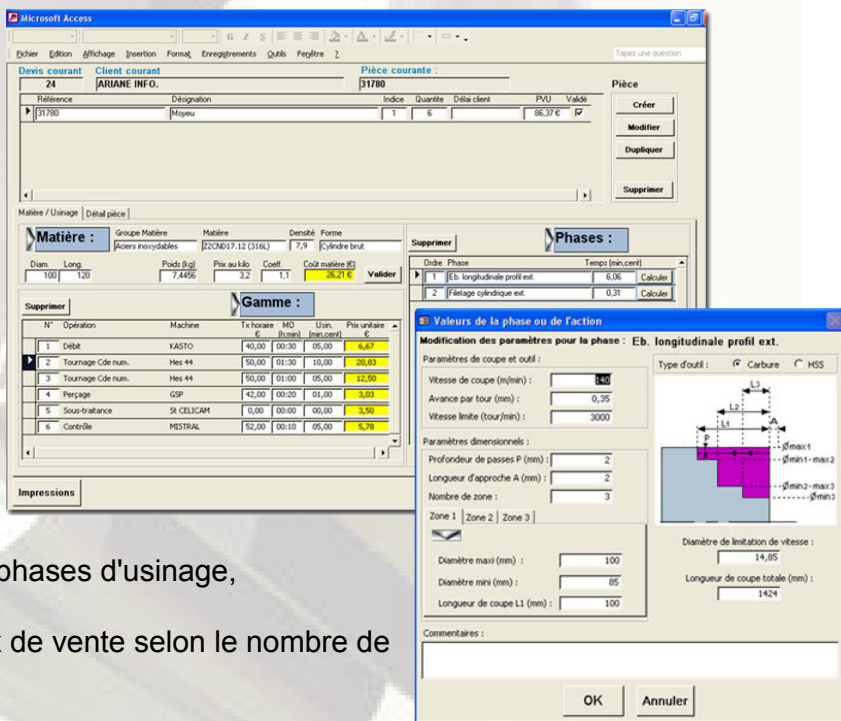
Microsoft Access

Fichier Edition Affichage Insertion Format Enregistrements Outils Fenêtre ?

Tapez une question

Devis courant Client courant
24 ARIANE INFO.

Pièce courante :
31780

Pièce

| Référence | Désignation | Indice | Quantité | Délai client | PVU | Validé |
|---|---|---|---|---|---|---|
| 31780 | Moyeu | 1 | 6 | | 86,37 € | ☑ |

Créer
Modifier
Dupliquer
Supprimer

Matière / Usinage | Détail pièce

Matière :
Groupe Matière: Aciers inoxydables
Matière: Z2CND17.12 (316L)
Densité: 7,9
Forme: Cylindre brut
Diam.: 100
Long.: 120
Poids (kg): 7,4456
Prix au kilo: 3,2
Coeff.: 1,1
Coût matière (€): 26,21 €
Valider

Supprimer

Phases :

| Ordre | Phase | Temps (min,cent) | |
|---|---|---|---|
| 1 | Eb. longitudinale profil ext. | 6,06 | Calculer |
| 2 | Filetage cylindrique ext. | 0,31 | Calculer |

Supprimer

Gamme :

| N° | Opération | Machine | Tx horaire € | MO (h:min) | Usin. (min,cent) | Prix unitaire € |
|---|---|---|---|---|---|---|
| 1 | Débit | KASTO | 40,00 | 00:30 | 05,00 | 6,67 |
| 2 | Tournage Cde num. | Hes 44 | 50,00 | 01:30 | 10,00 | 20,83 |
| 3 | Tournage Cde num. | Hes 44 | 50,00 | 01:00 | 05,00 | 12,50 |
| 4 | Perçage | GSP | 42,00 | 00:20 | 01,00 | 3,03 |
| 5 | Sous-traitance | St CELICAM | 0,00 | 00:00 | 00,00 | 3,50 |
| 6 | Contrôle | MISTRAL | 52,00 | 00:10 | 05,00 | 5,78 |

Impressions

phases d'usinage,

t de vente selon le nombre de

Valeurs de la phase ou de l'action

Modification des paramètres pour la phase : Eb. longitudinale profil ext.

Paramètres de coupe et outil :
Vitesse de coupe (m/min) : 140
Avance par tour (mm) : 0,35
Vitesse limite (tour/min) : 3000

Type d'outil : Carbure HSS

Paramètres dimensionnels :
Profondeur de passes P (mm) : 2
Longueur d'approche A (mm) : 2
Nombre de zone : 3

L3
L2
L1
A
P
Ømax1
Ømin1-max2
Ømin2-max3
Ømin3

Zone 1 | Zone 2 | Zone 3

Diamètre maxi (mm) : 100
Diamètre mini (mm) : 85
Longueur de coupe L1 (mm) : 100

Diamètre de limitation de vitesse :
14,85

Longueur de coupe totale (mm) :
1424

Commentaires :

OK Annuler